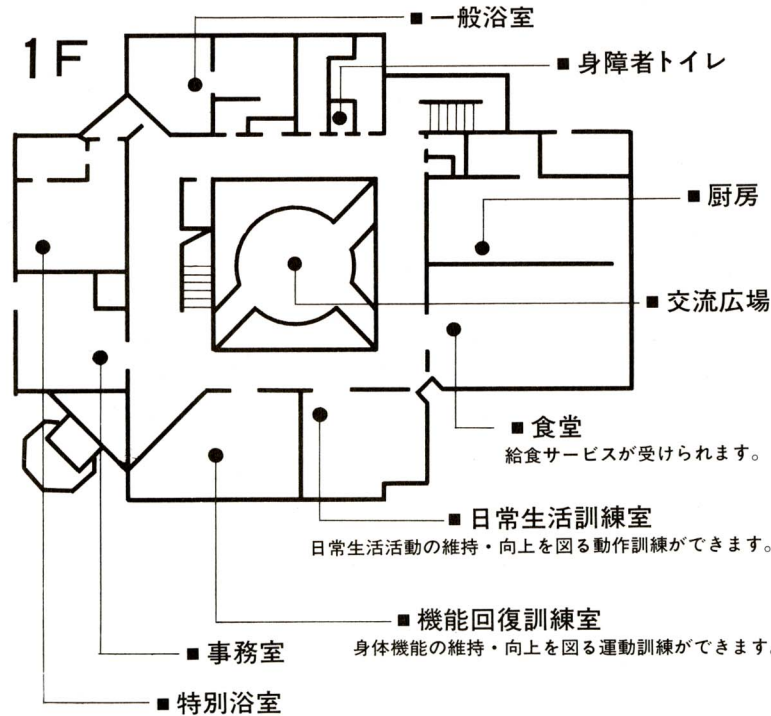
1F

■ 一般浴室

■ 身障者トイレ

■ 厨房

■ 交流広場

■ 食堂
給食サービスが受けられます。

■ 日常生活訓練室
日常生活活動の維持・向上を図る動作訓練ができます。

■ 機能回復訓練室
身体機能の維持・向上を図る運動訓練ができます。

■ 事務室

■ 特別浴室